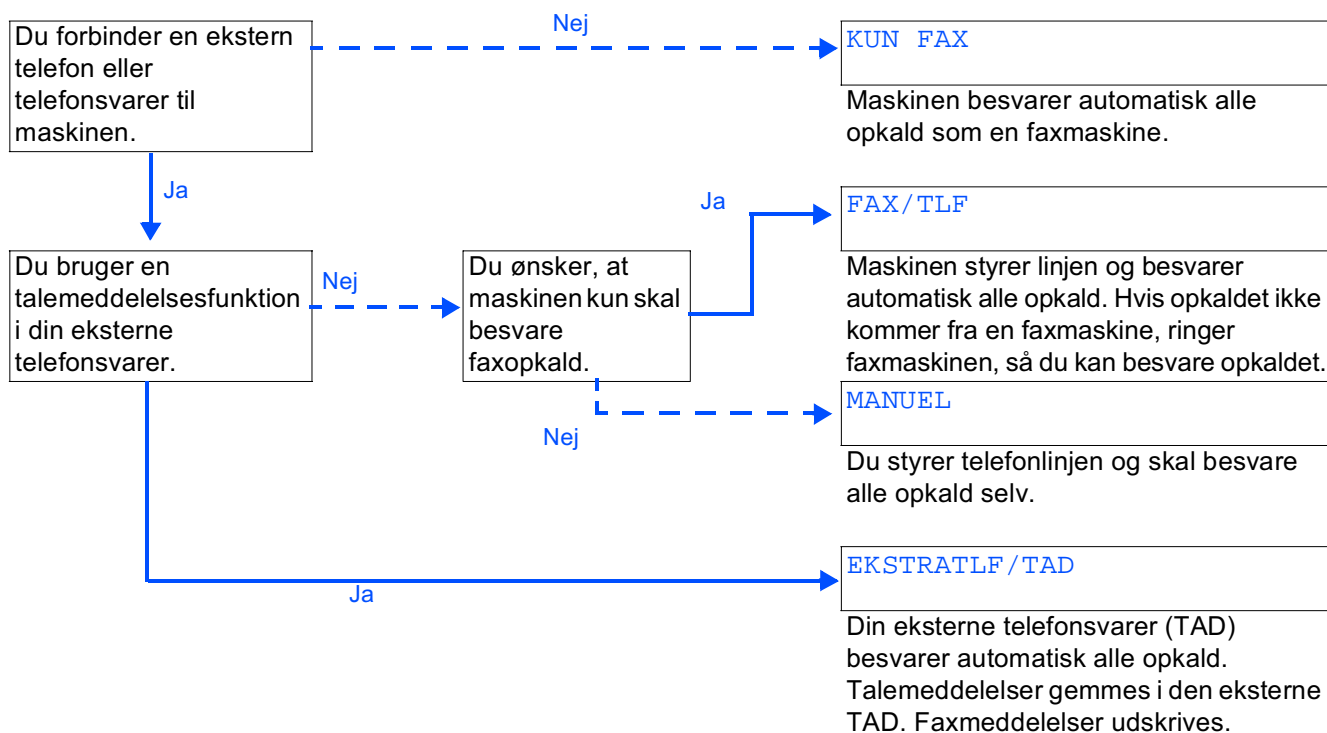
Du forbinder en ekstern telefon eller telefonsvarer til maskinen.

Nej

KUN FAX

Maskinen besvarer automatisk alle opkald som en faxmaskine.

Ja

Du bruger en talemeddelelsesfunktion i din eksterne telefonsvarer.

Nej

Du ønsker, at maskinen kun skal besvare faxopkald.

Ja

FAX/TLF

Maskinen styrer linjen og besvarer automatisk alle opkald. Hvis opkaldet ikke kommer fra en faxmaskine, ringer faxmaskinen, så du kan besvare opkaldet.

Nej

MANUEL

Du styrer telefonlinjen og skal besvare alle opkald selv.

Ja

EKSTRATLF/TAD

Din eksterne telefonsvarer (TAD) besvarer automatisk alle opkald. Talemeddelelser gemmes i den eksterne TAD. Faxmeddelelser udskrives.